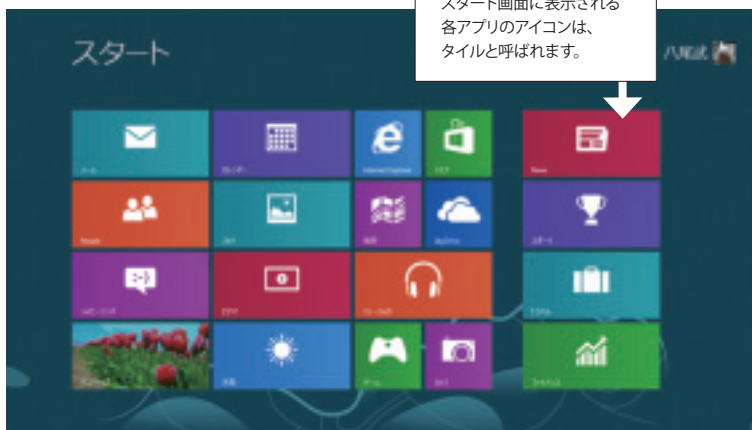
スタート画面に表示される
各アプリのアイコンは、
タイルと呼ばれます。

スタート

八尾武

メール

カレンダー

Internet Explorer

ストア

News

People

フォト

地図

SkyDrive

スポーツ

メッセージング

ビデオ

ミュージック

トラベル

デスクトップ

天気

ゲーム

カメラ

ファイナンス